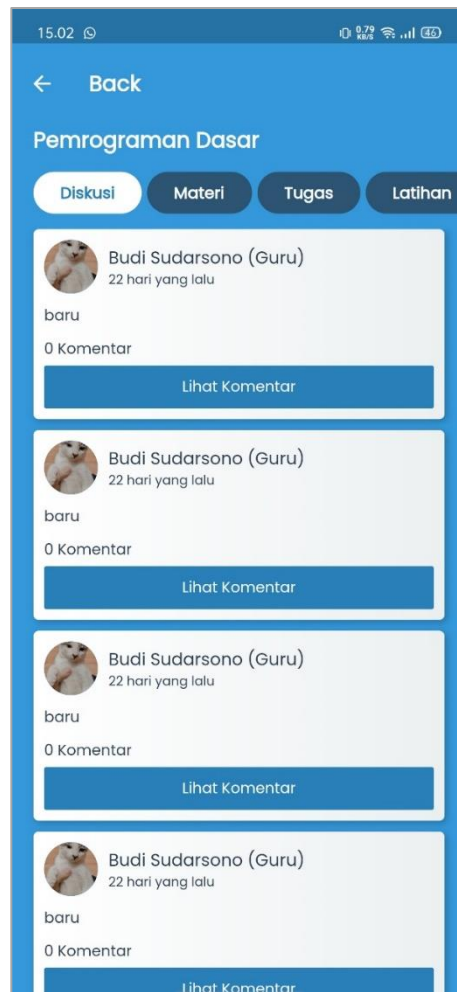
15.02

0.79 KB/S 46

← Back

Pemrograman Dasar

Diskusi Materi Tugas Latihan

Budi Sudarsono (Guru)
22 hari yang lalu

baru

0 Komentar

Lihat Komentar

Budi Sudarsono (Guru)
22 hari yang lalu

baru

0 Komentar

Lihat Komentar

Budi Sudarsono (Guru)
22 hari yang lalu

baru

0 Komentar

Lihat Komentar

Budi Sudarsono (Guru)
22 hari yang lalu

baru

0 Komentar

Lihat Komentar